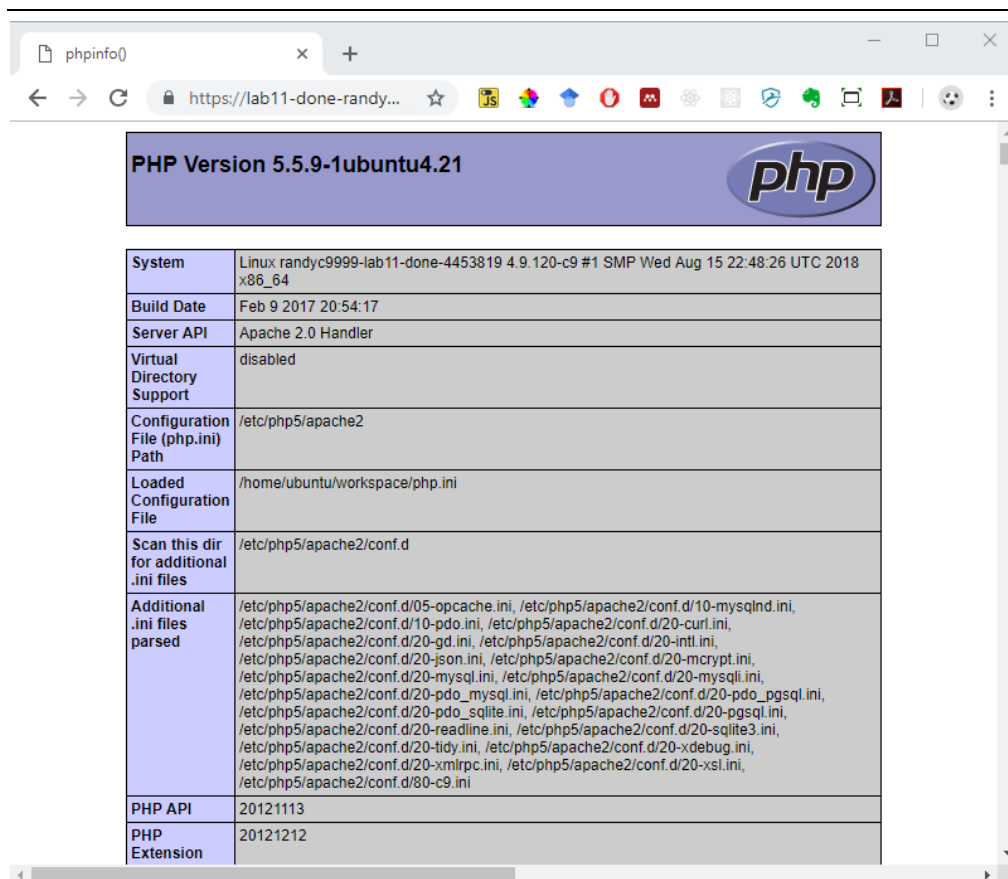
phpinfo()

https://lab11-done-randy...

JS

PHP Version 5.5.9-1ubuntu4.21

php

| System | Linux randyc9999-lab11-done-4453819 4.9.120-c9 #1 SMP Wed Aug 15 22:48:26 UTC 2018 x86_64 |
|---|---|
| Build Date | Feb 9 2017 20:54:17 |
| Server API | Apache 2.0 Handler |
| Virtual Directory Support | disabled |
| Configuration File (php.ini) Path | /etc/php5/apache2 |
| Loaded Configuration File | /home/ubuntu/workspace/php.ini |
| Scan this dir for additional .ini files | /etc/php5/apache2/conf.d |
| Additional .ini files parsed | /etc/php5/apache2/conf.d/05-opcache.ini, /etc/php5/apache2/conf.d/10-mysqlnd.ini, /etc/php5/apache2/conf.d/10-pdo.ini, /etc/php5/apache2/conf.d/20-curl.ini, /etc/php5/apache2/conf.d/20-gd.ini, /etc/php5/apache2/conf.d/20-intl.ini, /etc/php5/apache2/conf.d/20-json.ini, /etc/php5/apache2/conf.d/20-mcrypt.ini, /etc/php5/apache2/conf.d/20-mysql.ini, /etc/php5/apache2/conf.d/20-mysqli.ini, /etc/php5/apache2/conf.d/20-pdo_mysql.ini, /etc/php5/apache2/conf.d/20-pdo_pgsql.ini, /etc/php5/apache2/conf.d/20-pdo_sqlite.ini, /etc/php5/apache2/conf.d/20-pgsql.ini, /etc/php5/apache2/conf.d/20-readline.ini, /etc/php5/apache2/conf.d/20-sqlite3.ini, /etc/php5/apache2/conf.d/20-tidy.ini, /etc/php5/apache2/conf.d/20-xdebug.ini, /etc/php5/apache2/conf.d/20-xmlrpc.ini, /etc/php5/apache2/conf.d/20-xsl.ini, /etc/php5/apache2/conf.d/80-c9.ini |
| PHP API | 20121113 |
| PHP Extension | 20121212 |